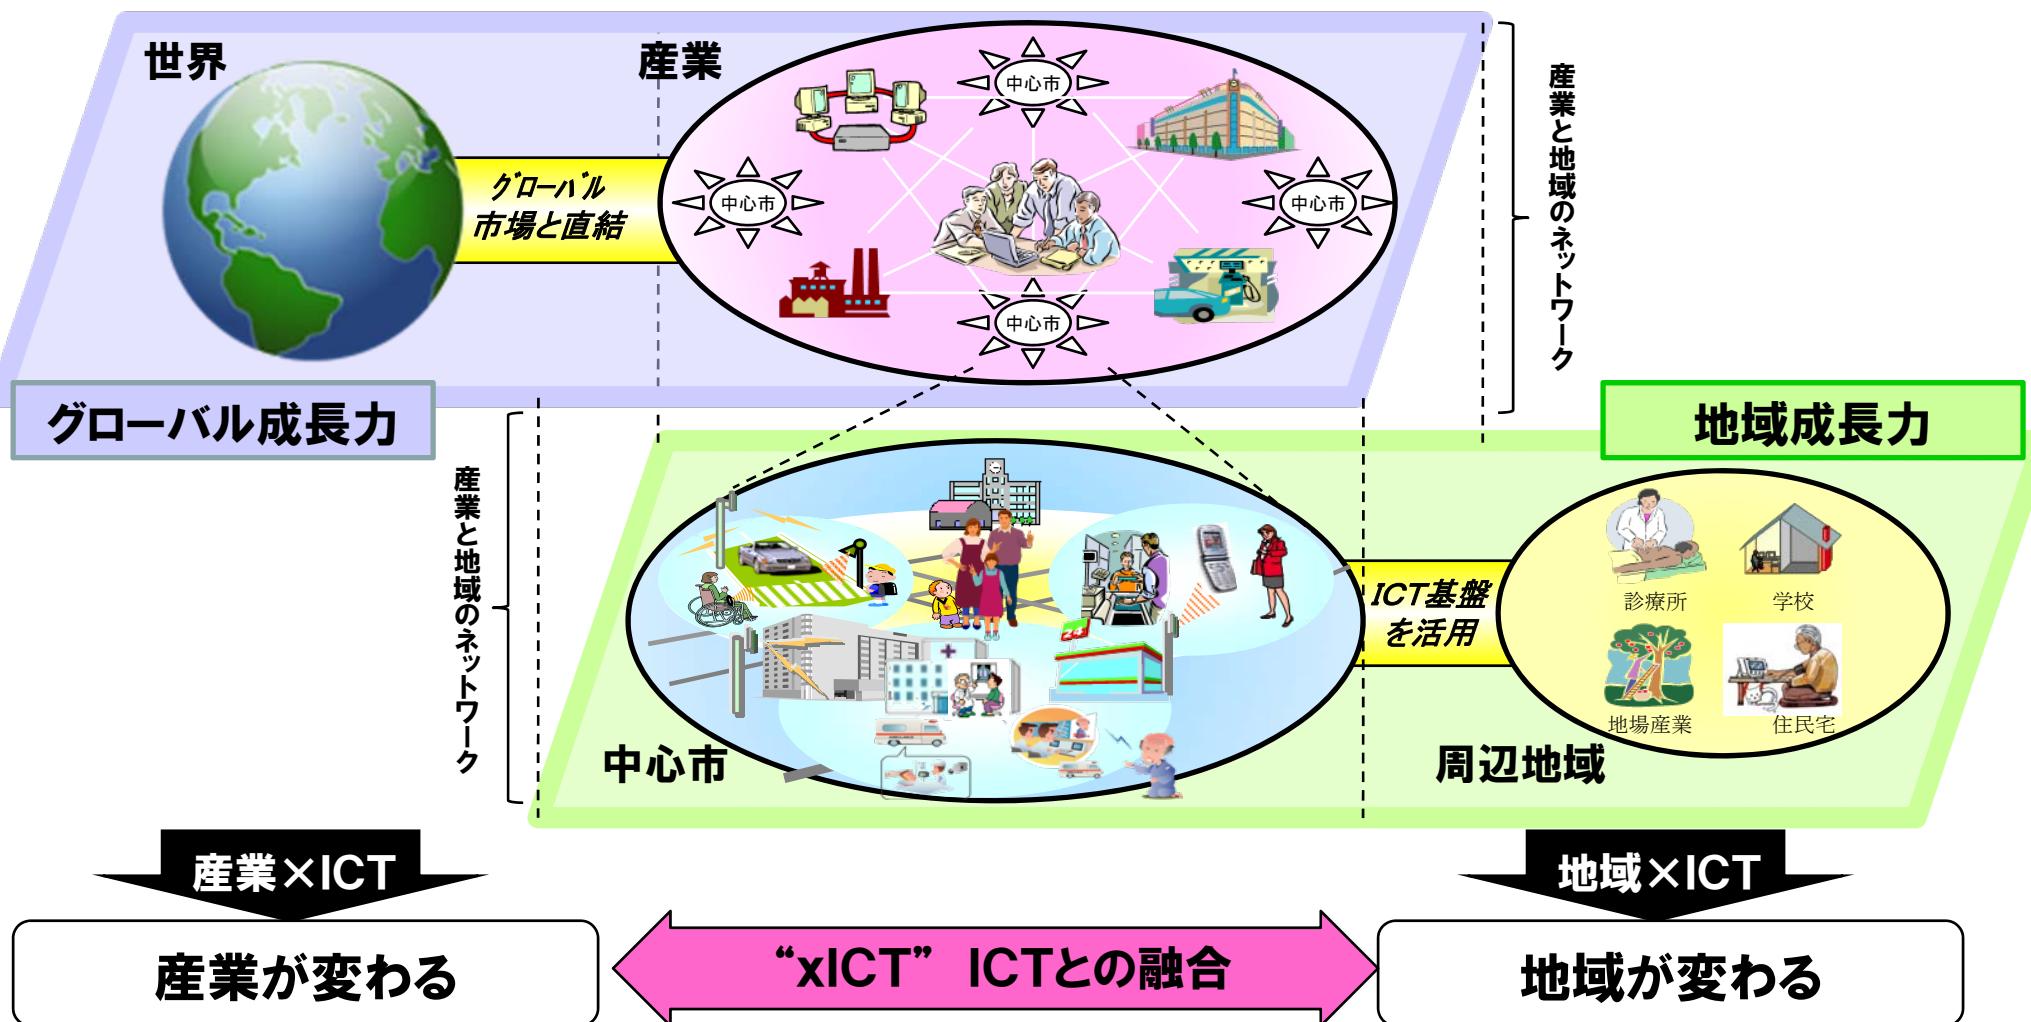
世界

産業

中心市

グローバル市場と直結

中心市

中心市

中心市

産業と地域のネットワーク

グローバル成長力

地域成長力

産業と地域のネットワーク

ICT基盤を活用

診療所

学校

地場産業

住民宅

中心市

周辺地域

産業×ICT

地域×ICT

産業が変わる

“xICT” ICTとの融合

地域が変わる